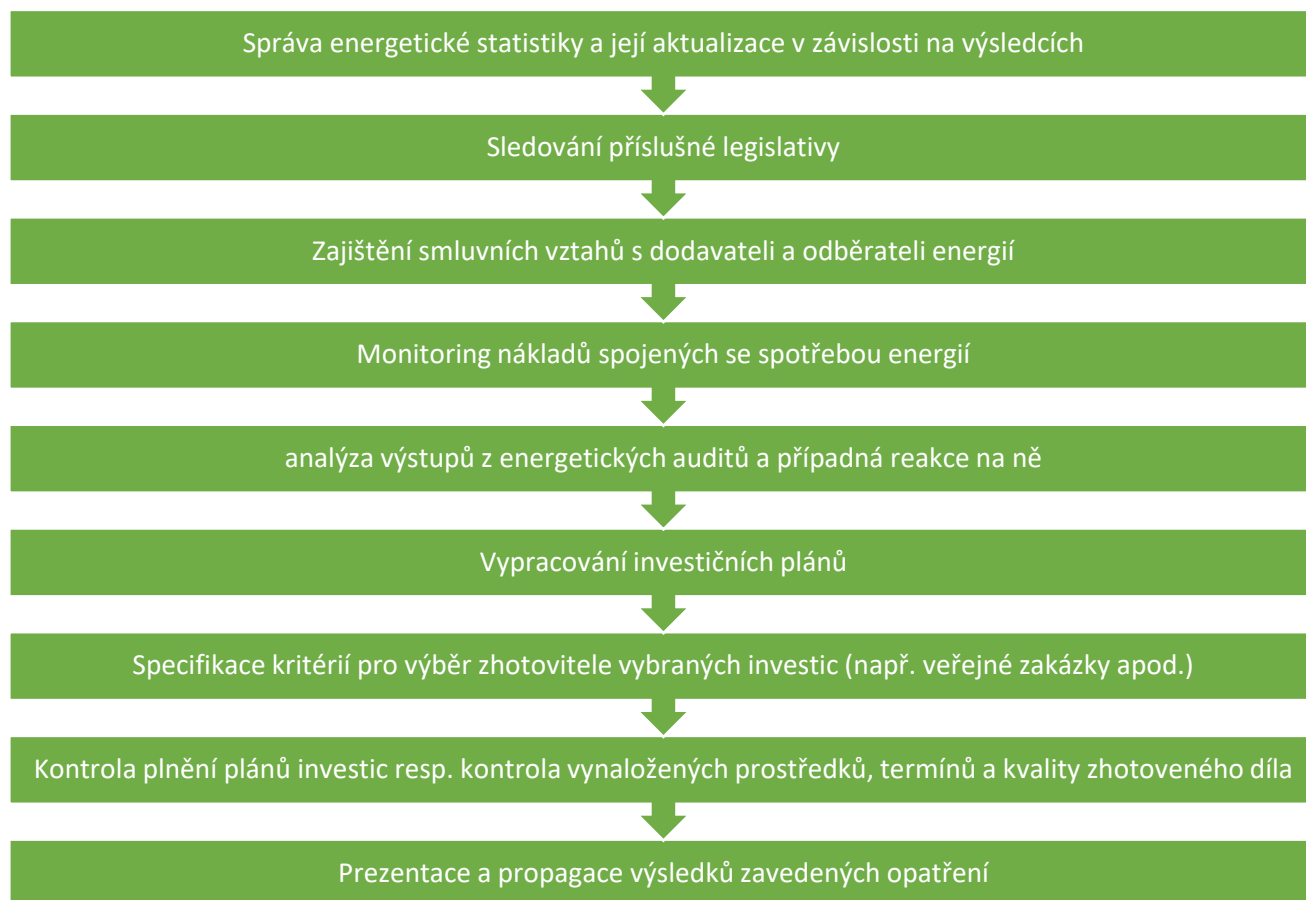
Správa energetické statistiky a její aktualizace v závislosti na výsledcích

Sledování příslušné legislativy

Zajištění smluvních vztahů s dodavateli a odběrateli energií

Monitoring nákladů spojených se spotřebou energií

analýza výstupů z energetických auditů a případná reakce na ně

Vypracování investičních plánů

Specifikace kritérií pro výběr zhotovitele vybraných investic (např. veřejné zakázky apod.)

Kontrola plnění plánů investic resp. kontrola vynaložených prostředků, termínů a kvality zhotoveného díla

Prezentace a propagace výsledků zavedených opatření